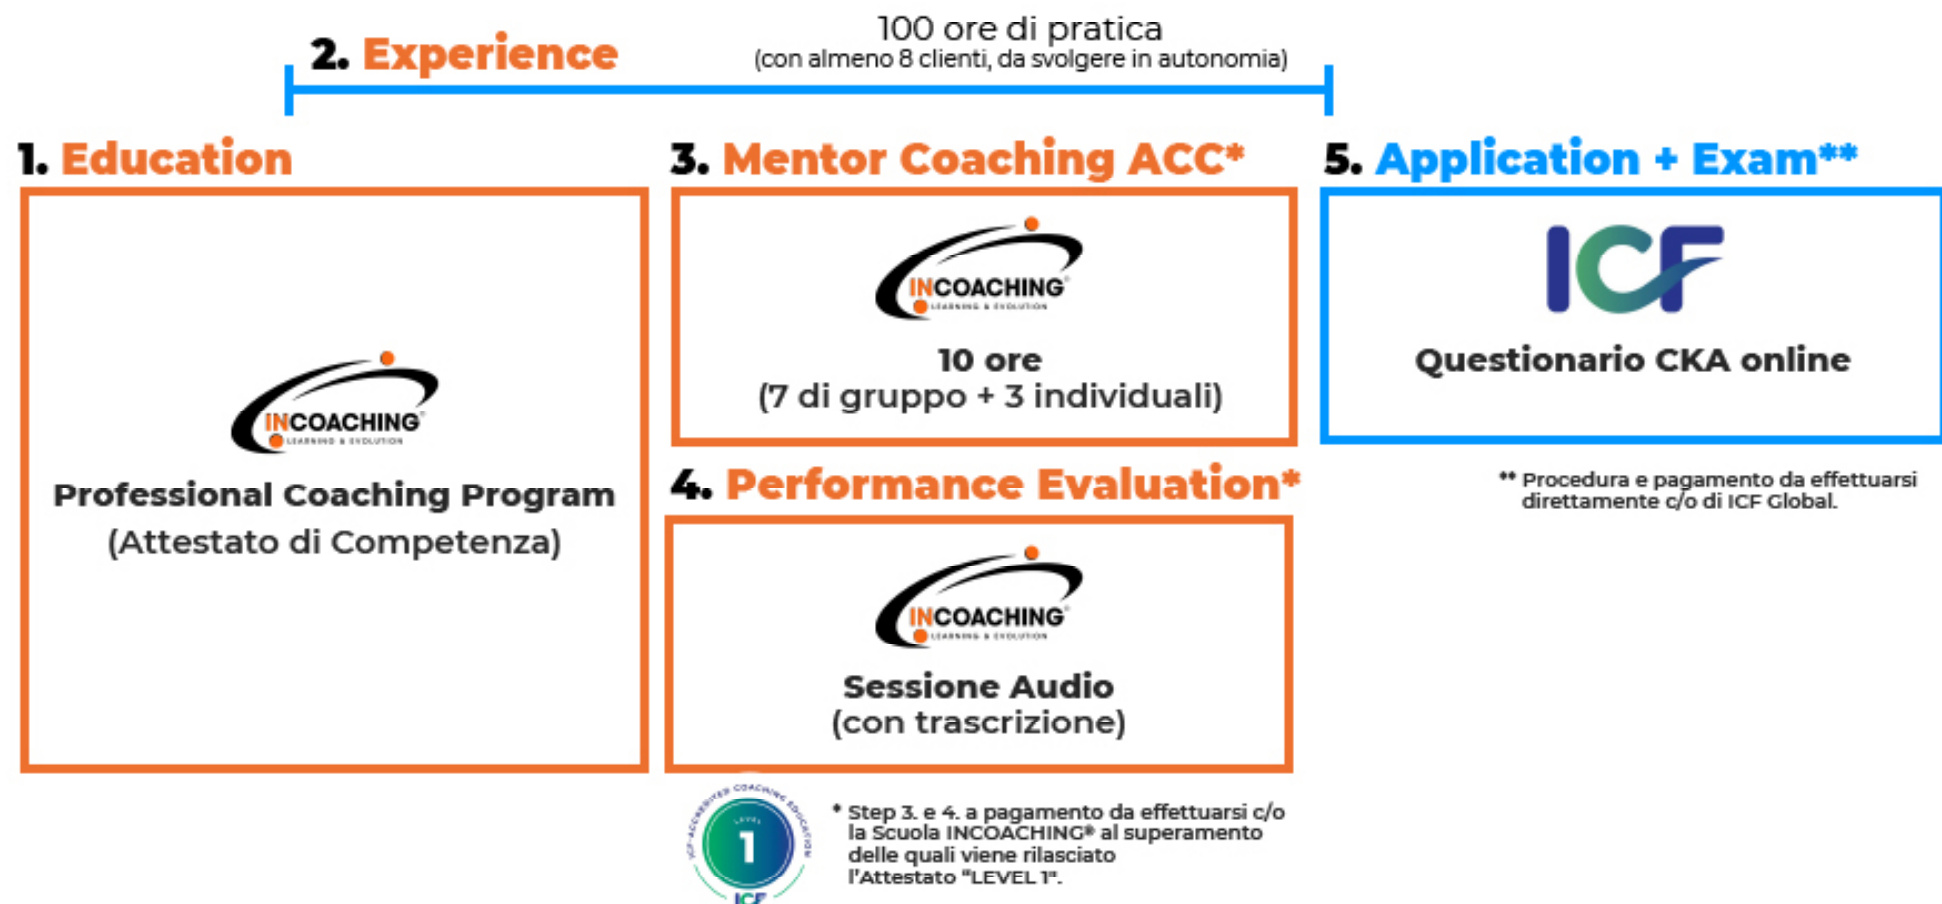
2. Experience

100 ore di pratica
(con almeno 8 clienti, da svolgere in autonomia)

1. Education

INCOACHING
LEARNING & EVOLUTION

Professional Coaching Program
(Attestato di Competenza)

3. Mentor Coaching ACC*

INCOACHING
LEARNING & EVOLUTION

10 ore
(7 di gruppo + 3 individuali)

4. Performance Evaluation*

INCOACHING
LEARNING & EVOLUTION

Sessione Audio
(con trascrizione)

5. Application + Exam**

ICF

Questionario CKA online

** Procedura e pagamento da effettuarsi direttamente c/o di ICF Global.

ICF-ACCREDITED COACHING EDUCATION
LEVEL
1
ICF

* Step 3. e 4. a pagamento da effettuarsi c/o la Scuola INCOACHING® al superamento delle quali viene rilasciato l'Attestato "LEVEL 1".